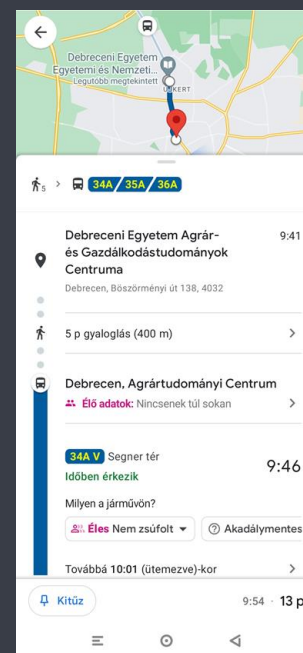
Debreceni Egyetem Egyetemi és Nemzeti...
Legutóbb megtekintett
UKERT

5 > 34A / 35A / 36A

Debreceni Egyetem Agrár- és Gazdálkodástudományok Centruma
9:41
Debrecen, Böszörményi út 138, 4032

5 p gyaloglás (400 m)

Debrecen, Agrártudományi Centrum
Élő adatok: Nincsenek túl sokan

34A V Segner tér
Időben érkezik
9:46

Milyen a járművön?
Éles Nem zsúfolt
Akadálymentes

Továbbá 10:01 (ütemezve)-kor

Kitűz
9:54 · 13 p